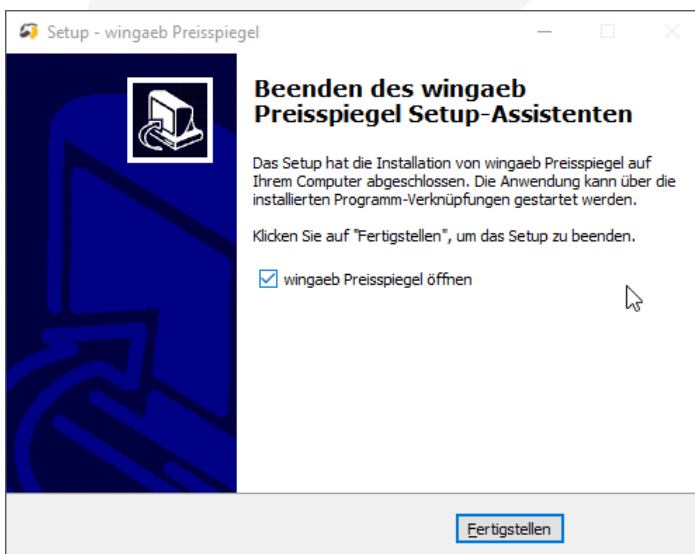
Setup - wingaeb Preisspiegel

Beenden des wingaeb Preisspiegel Setup-Assistenten

Das Setup hat die Installation von wingaeb Preisspiegel auf Ihrem Computer abgeschlossen. Die Anwendung kann über die installierten Programm-Verknüpfungen gestartet werden.

Klicken Sie auf "Fertigstellen", um das Setup zu beenden.

wingaeb Preisspiegel öffnen

Fertigstellen